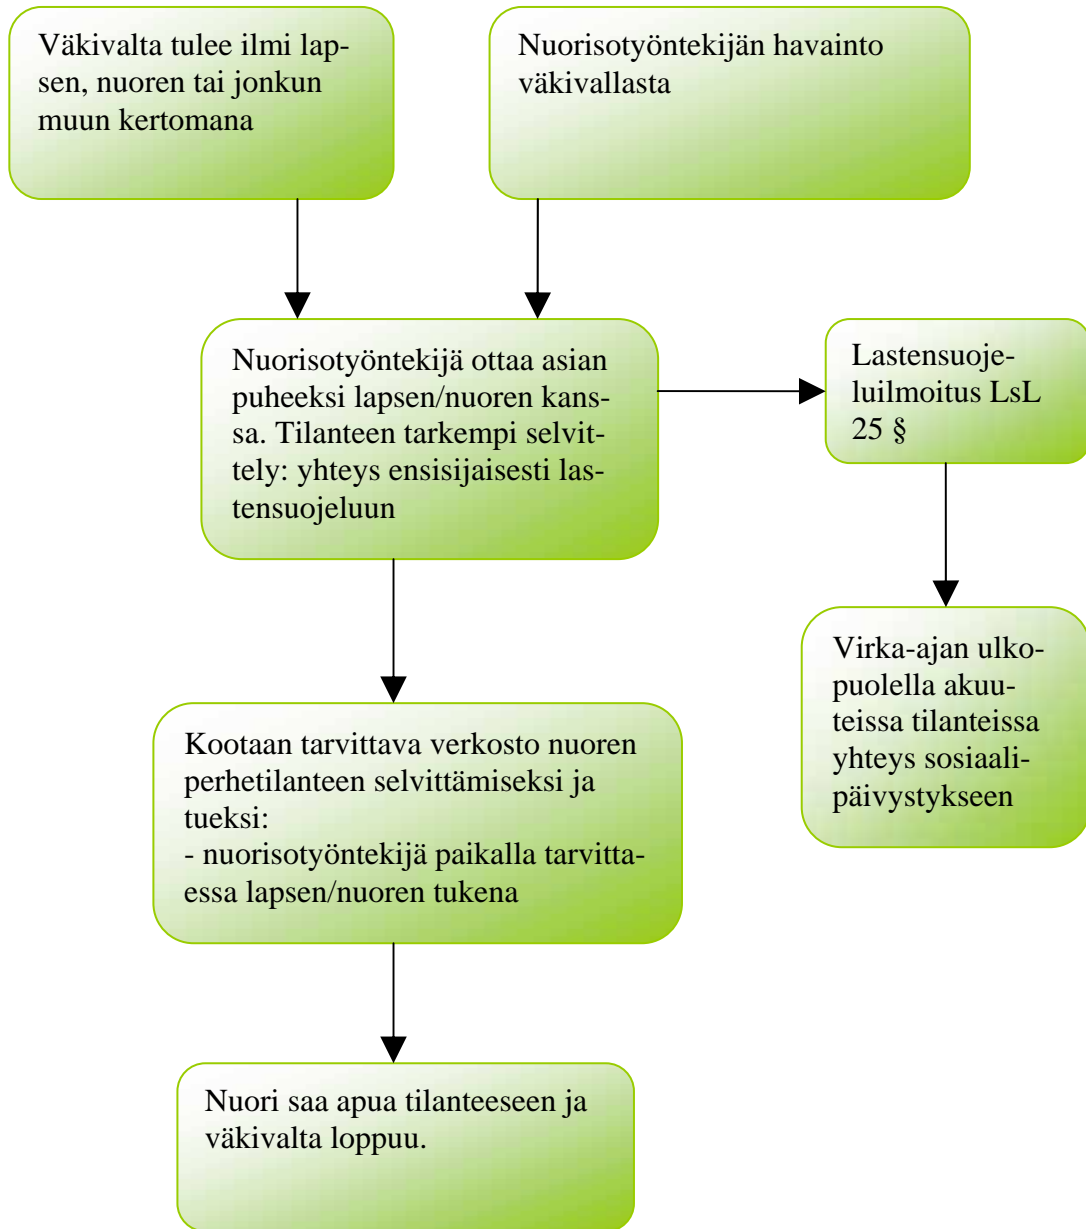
Väkivalta tulee ilmi lapsen, nuoren tai jonkun muun kertomana

Nuorisotyöntekijän havainto väkivallasta

Nuorisotyöntekijä ottaa asian puheeksi lapsen/nuoren kanssa. Tilanteen tarkempi selvittely: yhteys ensisijaisesti lastensuojeluun

Lastensuojeluilmoitus LsL 25 §

Virka-ajan ulkopuolella akuuteissa tilanteissa yhteys sosiaalipäivystykseen

Kootaan tarvittava verkosto nuoren perhetilanteen selvittämiseksi ja tueksi:
- nuorisotyöntekijä paikalla tarvittaessa lapsen/nuoren tukena

Nuori saa apua tilanteeseen ja väkivalta loppuu.